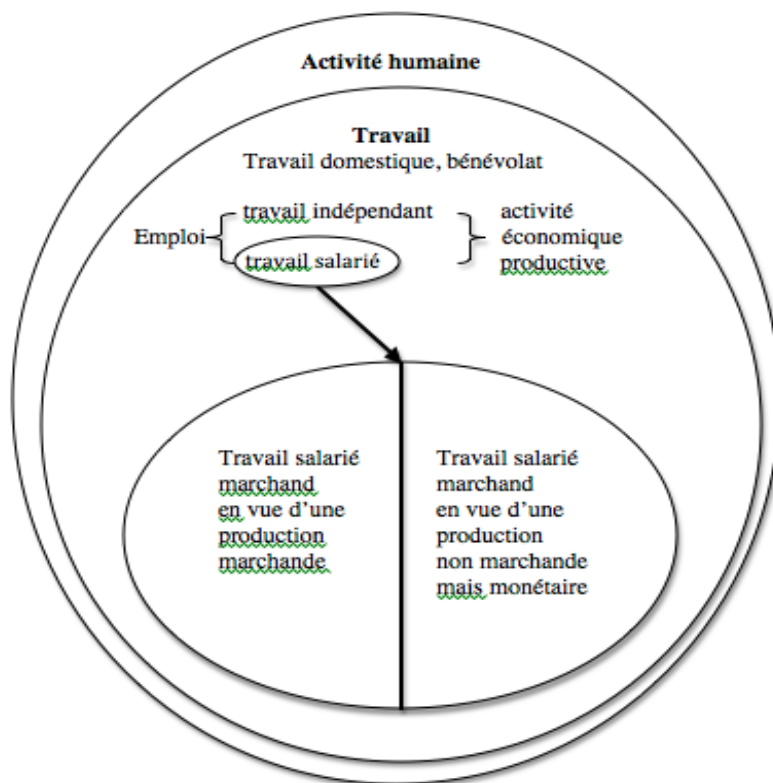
Activité humaine

Travail
Travail domestique, bénévolat

Emploi

travail indépendant

travail salarié

activité économique productive

Travail salarié marchand en vue d'une production marchande

Travail salarié marchand en vue d'une production non marchande mais monétaire